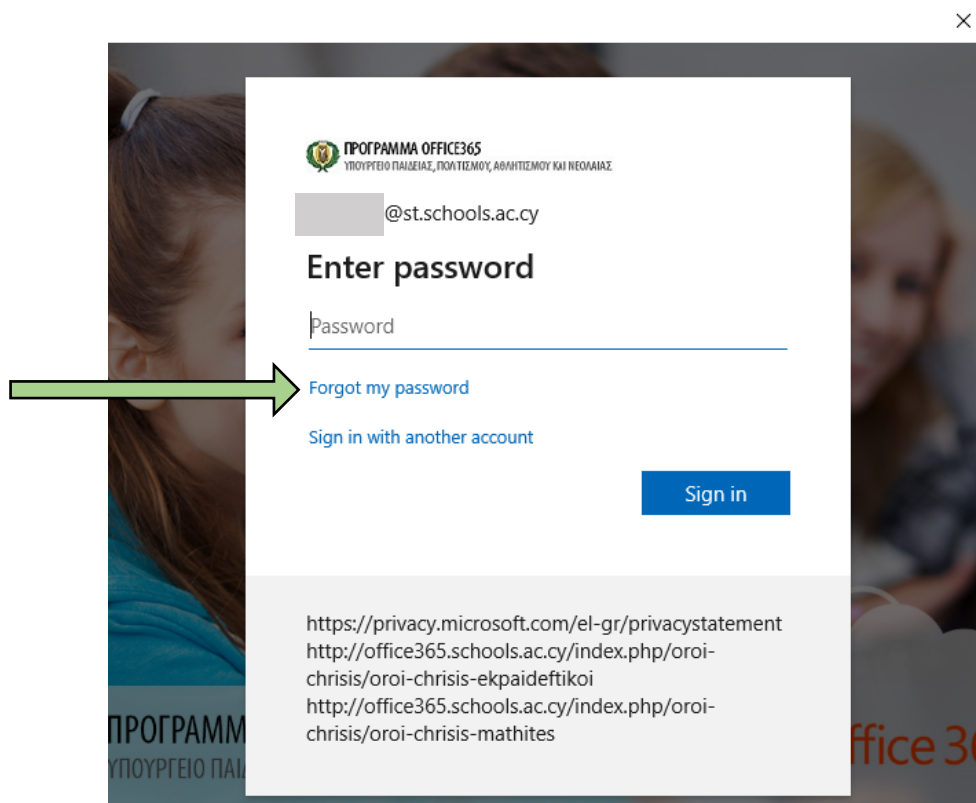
ΠΡΟΓΡΑΜΜΑ OFFICE365
ΥΠΟΥΡΓΕΙΟ ΠΑΙΔΕΙΑΣ, ΠΟΛΙΤΙΣΜΟΥ, ΑΘΛΗΤΙΣΜΟΥ ΚΑΙ ΝΕΟΛΑΙΑΣ

@st.schools.ac.cy

Enter password

Password

Forgot my password

Sign in with another account

Sign in

https://privacy.microsoft.com/el-gr/privacystatement
http://office365.schools.ac.cy/index.php/oroi-chrisis/oroi-chrisis-ekpaideftikoi
http://office365.schools.ac.cy/index.php/oroi-chrisis/oroi-chrisis-mathites

ΠΡΟΓΡΑΜΜ
ΥΠΟΥΡΓΕΙΟ ΠΑΙ

ffice 36